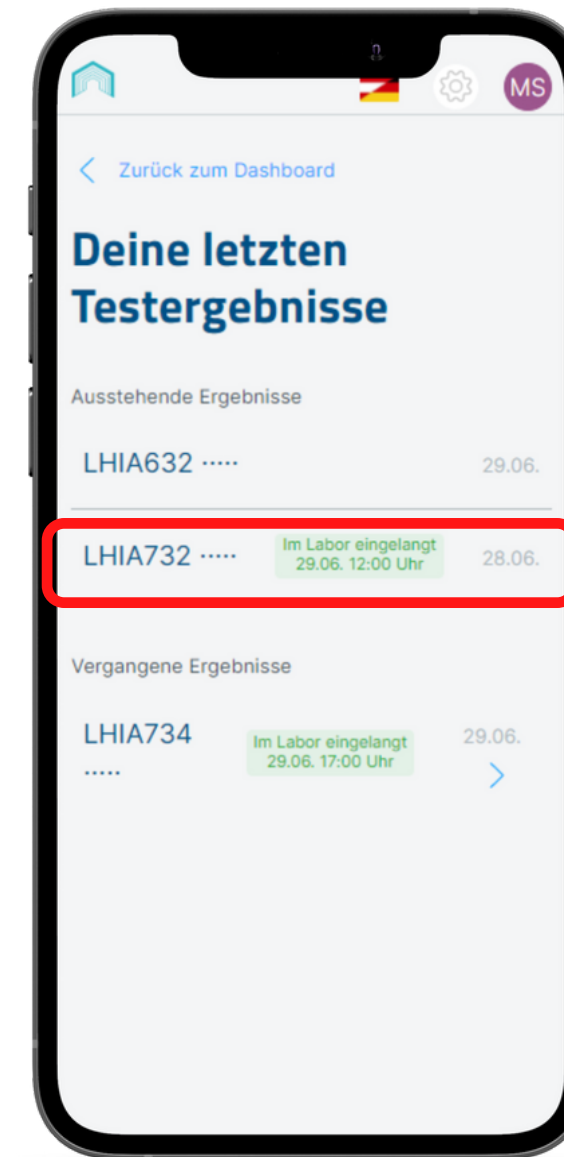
MS

Zurück zum Dashboard

Deine letzten Testergebnisse

Ausstehende Ergebnisse

LHIA632 ····· 29.06.

LHIA732 ····· Im Labor eingelangt 29.06. 12:00 Uhr 28.06.

Vergangene Ergebnisse

LHIA734 ····· Im Labor eingelangt 29.06. 17:00 Uhr 29.06.